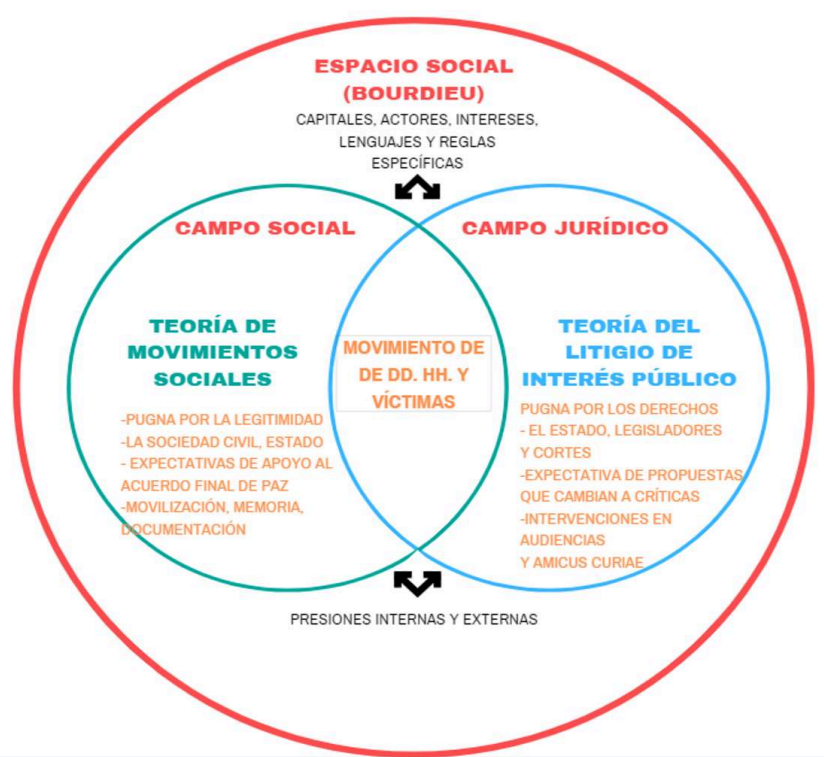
ESPACIO SOCIAL (BOURDIEU)

CAPITALES, ACTORES, INTERESES, LENGUAJES Y REGLAS ESPECÍFICAS

CAMPO SOCIAL

TEORÍA DE MOVIMIENTOS SOCIALES

-PUGNA POR LA LEGITIMIDAD
-LA SOCIEDAD CIVIL, ESTADO
- EXPECTATIVAS DE APOYO AL ACUERDO FINAL DE PAZ
-MOVILIZACIÓN, MEMORIA, DOCUMENTACIÓN

MOVIMIENTO DE DE DD. HH. Y VÍCTIMAS

CAMPO JURÍDICO

TEORÍA DEL LITIGIO DE INTERÉS PÚBLICO

PUGNA POR LOS DERECHOS
- EL ESTADO, LEGISLADORES Y CORTES
-EXPECTATIVA DE PROPUESTAS QUE CAMBIAN A CRÍTICAS
-INTERVENCIONES EN AUDIENCIAS Y AMICUS CURIAE

PRESIONES INTERNAS Y EXTERNAS